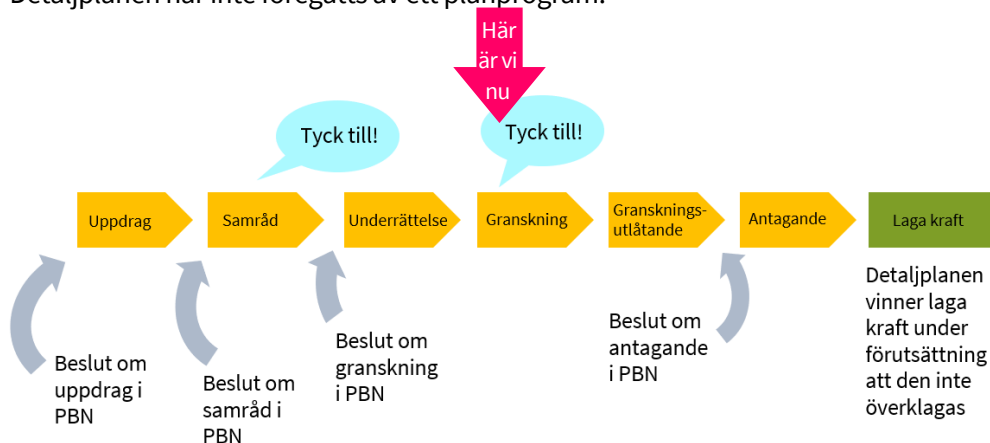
Detaljplanen har inte föregåtts av ett planprogram.

Här är vi nu

Tyck till!

Tyck till!

Uppdrag

Samråd

Underrättelse

Granskning

Gransknings-utlåtande

Antagande

Laga kraft

Beslut om uppdrag i PBN

Beslut om samråd i PBN

Beslut om granskning i PBN

Beslut om antagande i PBN

Detaljplanen vinner laga kraft under förutsättning att den inte överklagas